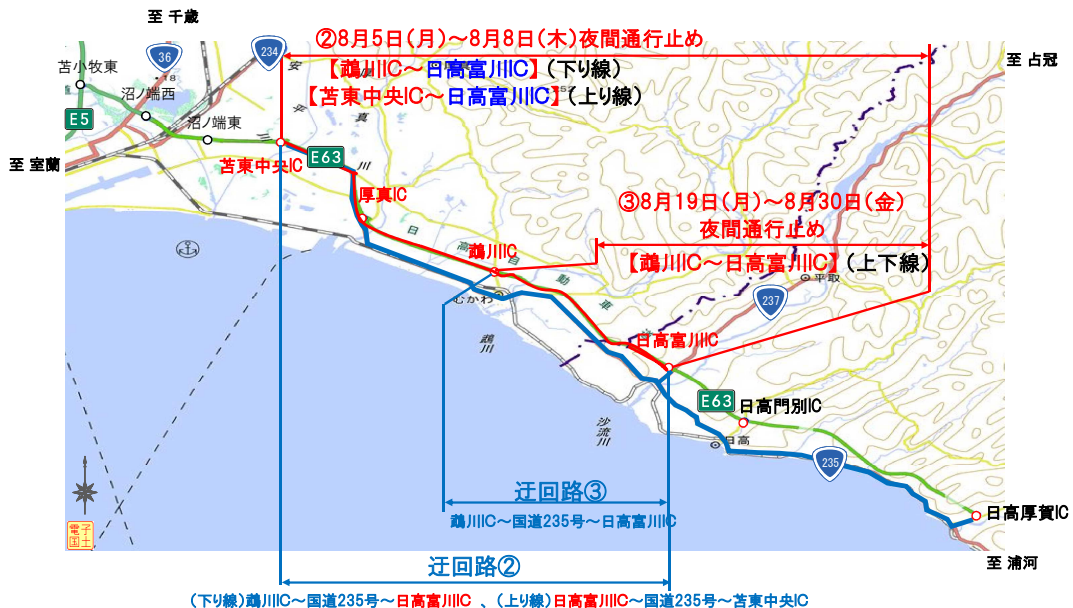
至 千歳

36

234

苫小牧東

沼ノ端西

沼ノ端東

E5

至 室蘭

②8月5日(月)～8月8日(木)夜間通行止め

【鵡川IC～日高富川IC】(下り線)

【苫東中央IC～日高富川IC】(上り線)

至 占冠

苫東中央IC

E63

厚真IC

鵡川IC

③8月19日(月)～8月30日(金)
夜間通行止め

【鵡川IC～日高富川IC】(上下線)

237

日高富川IC

E63

日高門別IC

235

迂回路③

鵡川IC～国道235号～日高富川IC

日高厚賀IC

迂回路②

至 浦河

(下り線)鵡川IC～国道235号～日高富川IC 、(上り線)日高富川IC～国道235号～苫東中央IC